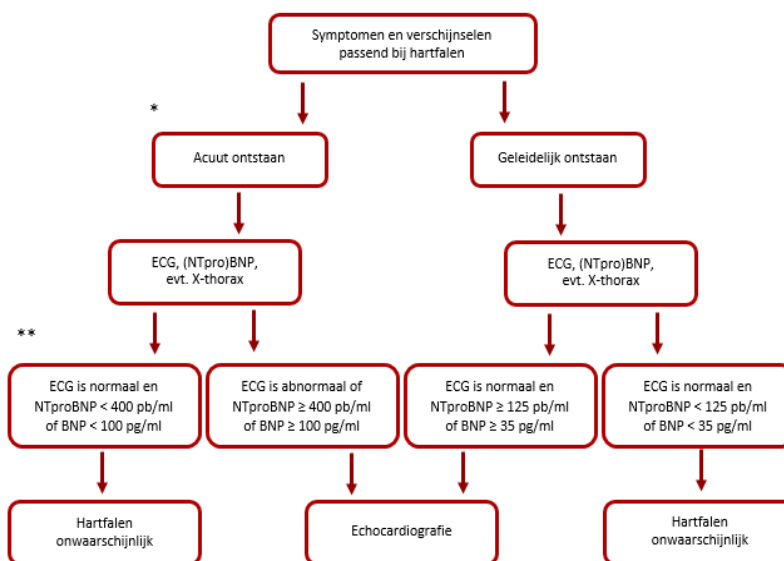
Symptomen en verschijnselen passend bij hartfalen

*

Acuut ontstaan

Geleidelijk ontstaan

ECG, (NTpro)BNP, evt. X-thorax

ECG, (NTpro)BNP, evt. X-thorax

**

ECG is normaal en NTproBNP < 400 pb/ml of BNP < 100 pg/ml

ECG is abnormaal of NTproBNP ≥ 400 pb/ml of BNP ≥ 100 pg/ml

ECG is normaal en NTproBNP ≥ 125 pb/ml of BNP ≥ 35 pg/ml

ECG is normaal en NTproBNP < 125 pb/ml of BNP < 35 pg/ml

Hartfalen onwaarschijnlijk

Echocardiografie

Hartfalen onwaarschijnlijk